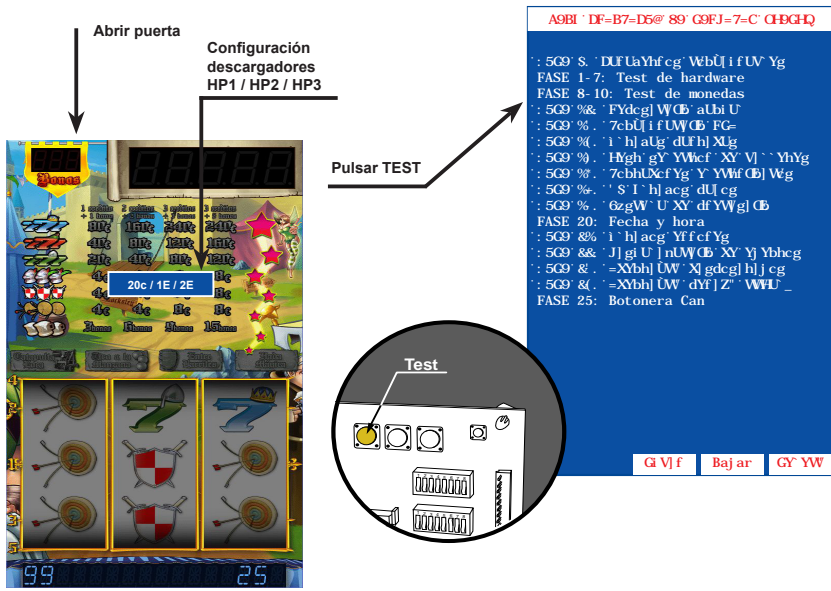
Abrir puerta

Configuración descargadores HP1 / HP2 / HP3

Pulsar TEST

Test

20c / 1E / 2E

Bonus

99

25

A9BI ˙DF=B7=D5@˙89˙G9FJ=7=C˙CHDGHQ

˙:5G9˙S.˙DUfUaYhfcg˙WcbÙ[ifUV˙Yg
FASE 1-7: Test de hardware
FASE 8-10: Test de monedas
˙:5G9˙%&˙FYdcg]W]Œb˙aUbiU˙
˙:5G9˙%.˙7cbÙ[ifUW]Œb˙FG=
˙:5G9˙%(.˙`i˙h]aUg˙dUfh]XUg
˙:5G9˙%).˙HYgh˙gY˙YWhcf˙XY˙V]˙`˙YhYg
˙:5G9˙%*.˙7cbhUXcfYg˙Y˙YWhfcB]Wcg
˙:5G9˙%+.˙`˙S˙I˙h]acg˙dU[cg
˙:5G9˙%.˙6zgWi˙U˙XY˙dfYW]g]Œb
FASE 20: Fecha y hora
˙:5G9˙&%˙i˙h]acg˙YffcfYg
˙:5G9˙&&˙J]gi˙U˙]nUW]Œb˙XY˙Yj Ybhcg
˙:5G9˙&.˙=XYbh]ÙW˙X[gdcg]h]jcg
˙:5G9˙&(.˙=XYbh]ÙW˙dYf]Z˙˙WHHU˙_
FASE 25: Botonera Can

GiV]f

Bajar

GY˙YW